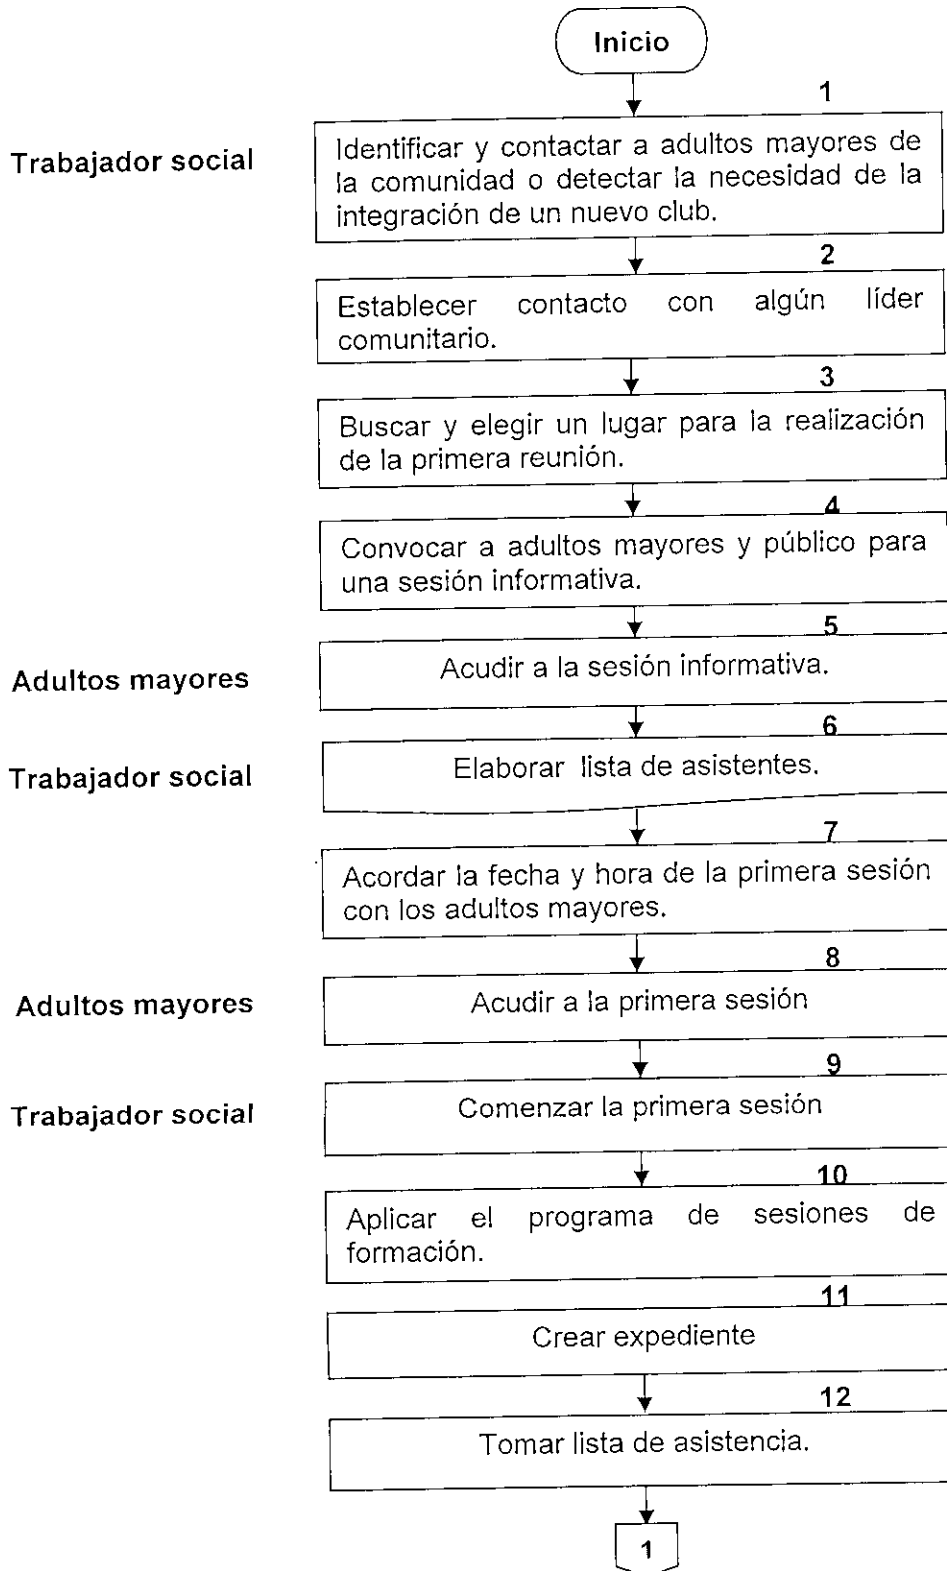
Inicio

1

Trabajador social

Identificar y contactar a adultos mayores de la comunidad o detectar la necesidad de la integración de un nuevo club.

2

Establecer contacto con algún líder comunitario.

3

Buscar y elegir un lugar para la realización de la primera reunión.

4

Convocar a adultos mayores y público para una sesión informativa.

5

Adultos mayores

Acudir a la sesión informativa.

6

Trabajador social

Elaborar lista de asistentes.

7

Acordar la fecha y hora de la primera sesión con los adultos mayores.

8

Adultos mayores

Acudir a la primera sesión

9

Trabajador social

Comenzar la primera sesión

10

Aplicar el programa de sesiones de formación.

11

Crear expediente

12

Tomar lista de asistencia.

1